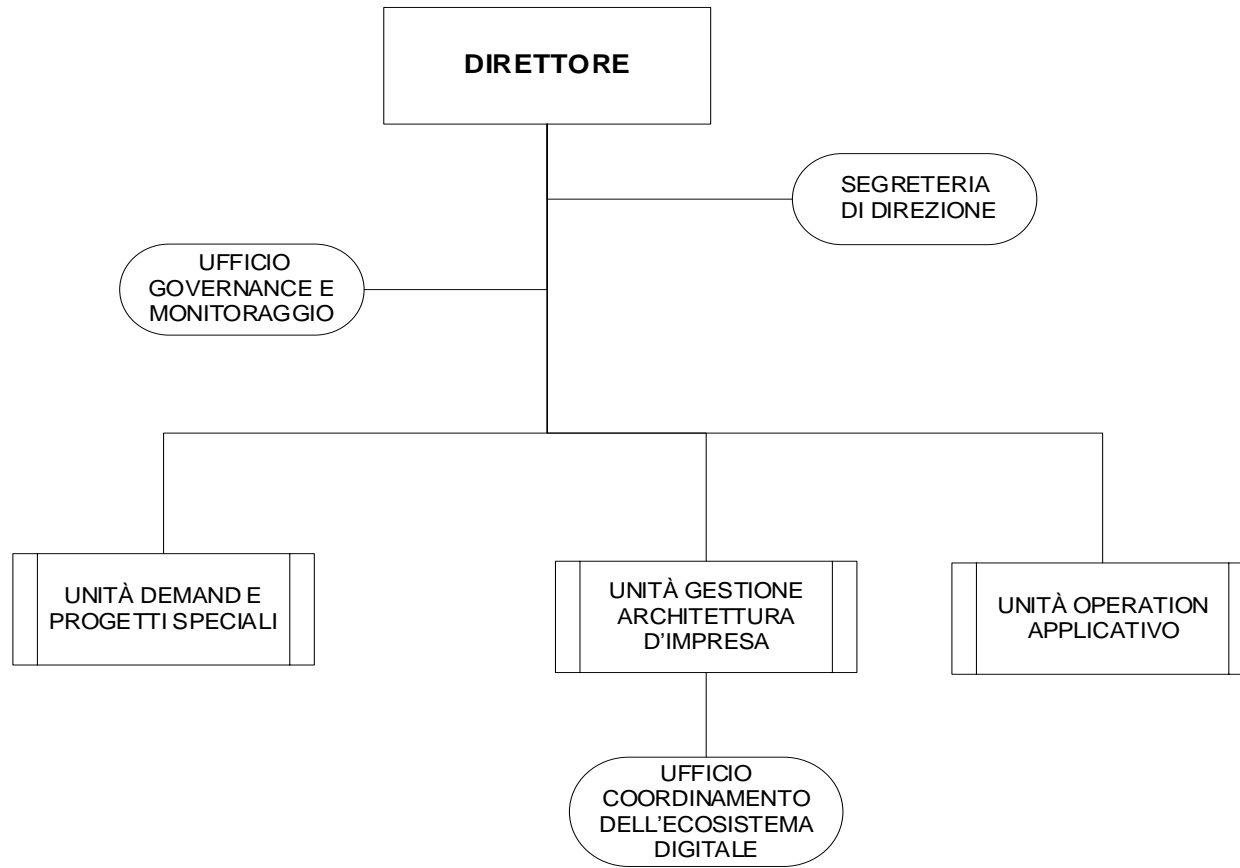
DIRETTORE

SEGRETERIA DI DIREZIONE

UFFICIO GOVERNANCE E MONITORAGGIO

UNITÀ DEMAND E PROGETTI SPECIALI

UNITÀ GESTIONE ARCHITETTURA D'IMPRESA

UNITÀ OPERATION APPLICATIVO

UFFICIO COORDINAMENTO DELL'ECOSISTEMA DIGITALE